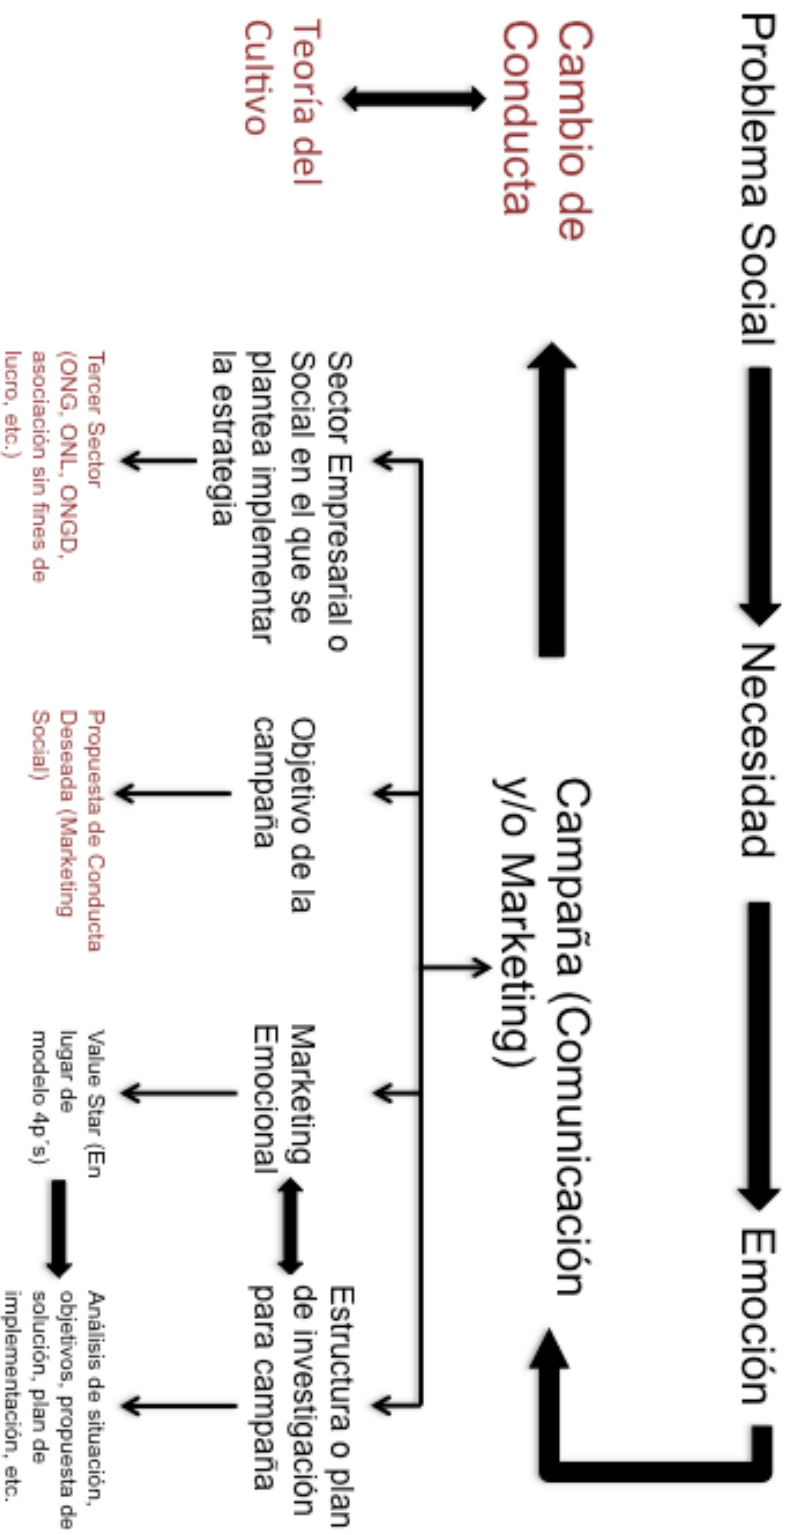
Problema Social

Necesidad

Emoción

Campaña (Comunicación y/o Marketing)

Cambio de Conducta

Teoría del Cultivo

Sector Empresarial o Social en el que se plantea implementar la estrategia

Tercer Sector (ONG, ONL, ONGD, asociación sin fines de lucro, etc.)

Objetivo de la campaña

Propuesta de Conducta Deseada (Marketing Social)

Marketing Emocional

Value Star (En lugar de modelo 4p´s)

Estructura o plan de investigación para campaña

Análisis de situación, objetivos, propuesta de solución, plan de implementación, etc.